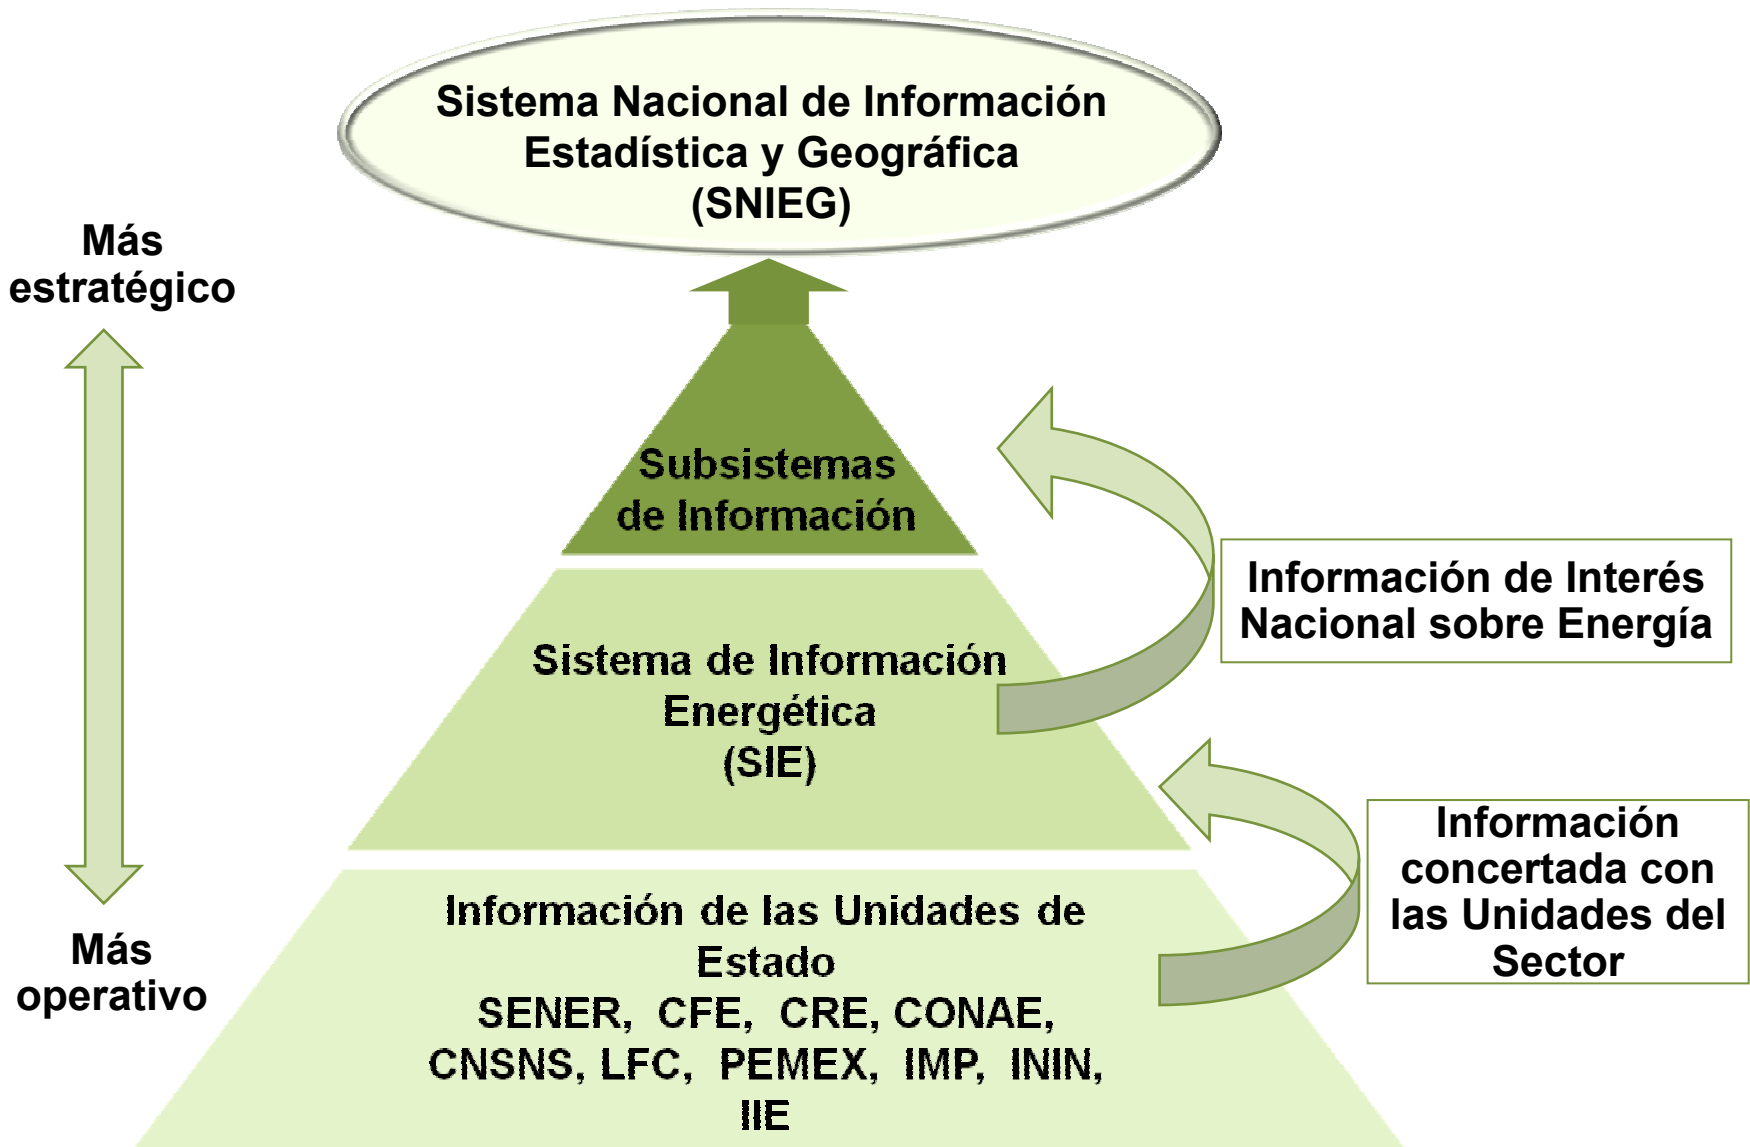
Sistema Nacional de Información Estadística y Geográfica (SNIEG)

Más estratégico

Subsistemas de Información

Información de Interés Nacional sobre Energía

Sistema de Información Energética (SIE)

Información concertada con las Unidades del Sector

Más operativo

Información de las Unidades de Estado
SENER, CFE, CRE, CONAE, CNSNS, LFC, PEMEX, IMP, ININ, IIE